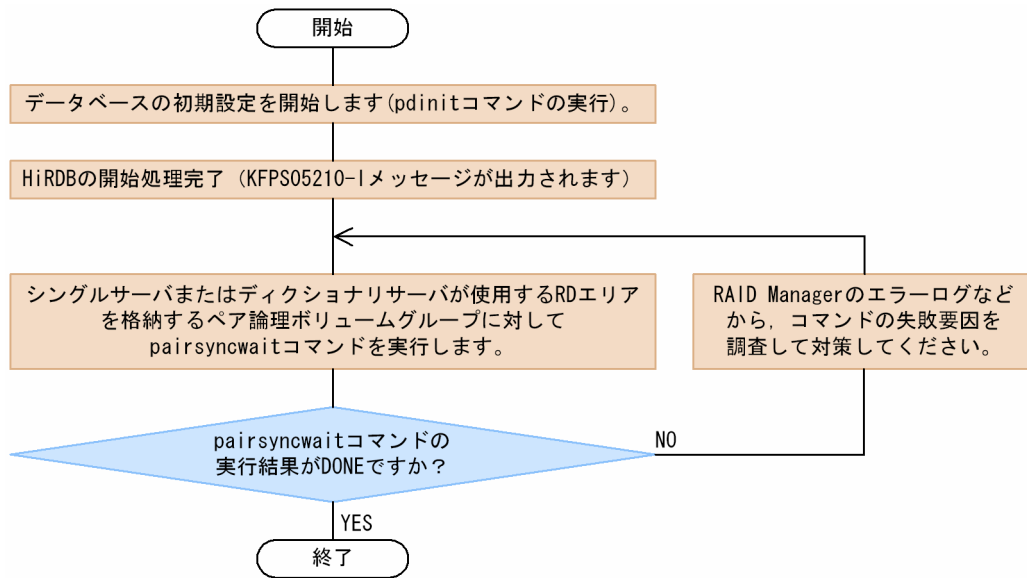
開始

データベースの初期設定を開始します(pdinitコマンドの実行)。

HiRDBの開始処理完了 (KFPS05210-Iメッセージが出力されます)

シングルサーバまたはディクショナリサーバが使用するRDエリアを格納するペア論理ボリュームグループに対してpairsyncwaitコマンドを実行します。

RAID Managerのエラーログなどから，コマンドの失敗要因を調査して対策してください。

pairsyncwaitコマンドの実行結果がDONEですか？

NO

YES

終了